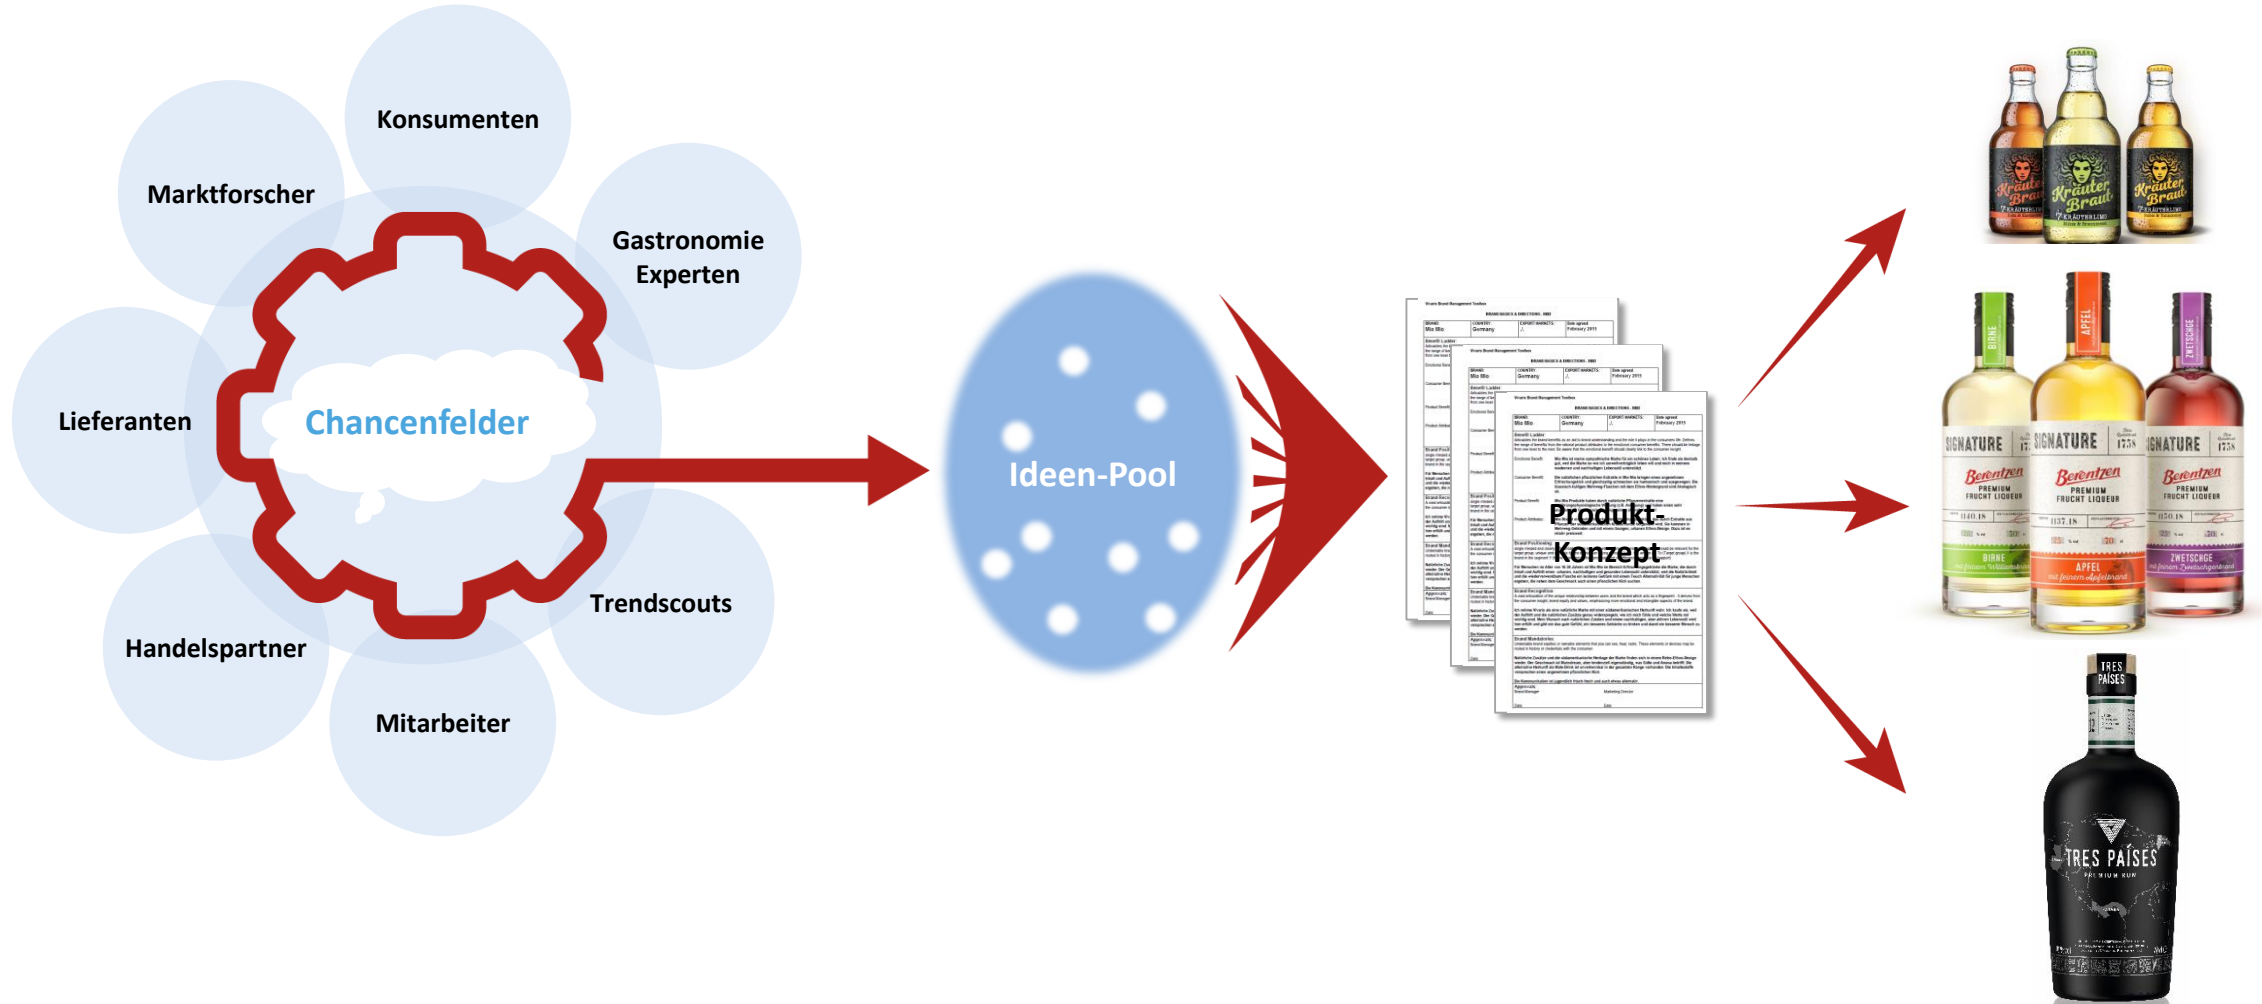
Konsumenten

Marktforscher

Gastronomie Experten

Lieferanten

Chancenfelder

Trendscouts

Handelspartner

Mitarbeiter

Ideen-Pool

Produkt-Konzept

Kräuter Braut

Kräuter Braut

Kräuter Braut

SIGNATURE

Berentzen

PREMIUM FRUCHT LIQUEUR

BIRNE

SIGNATURE

Berentzen

PREMIUM FRUCHT LIQUEUR

APFEL

SIGNATURE

Berentzen

PREMIUM FRUCHT LIQUEUR

ZWETSCHGE

TRES PAÍSES

TRES PAÍSES

PREMIUM RUM